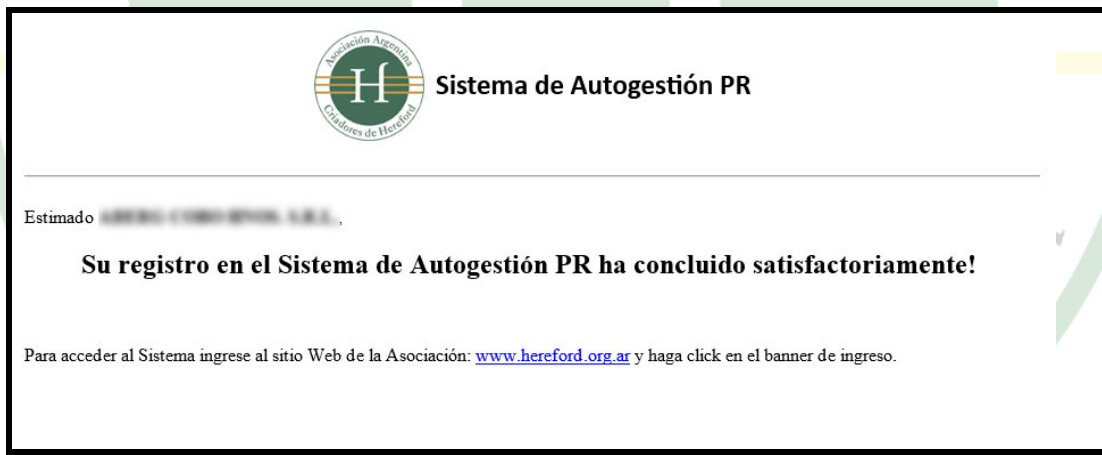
Asociación Argentina
H
Criadores de Hereford

Sistema de Autogestión PR

Estimado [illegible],

Su registro en el Sistema de Autogestión PR ha concluido satisfactoriamente!

Para acceder al Sistema ingrese al sitio Web de la Asociación: www.hereford.org.ar y haga click en el banner de ingreso.